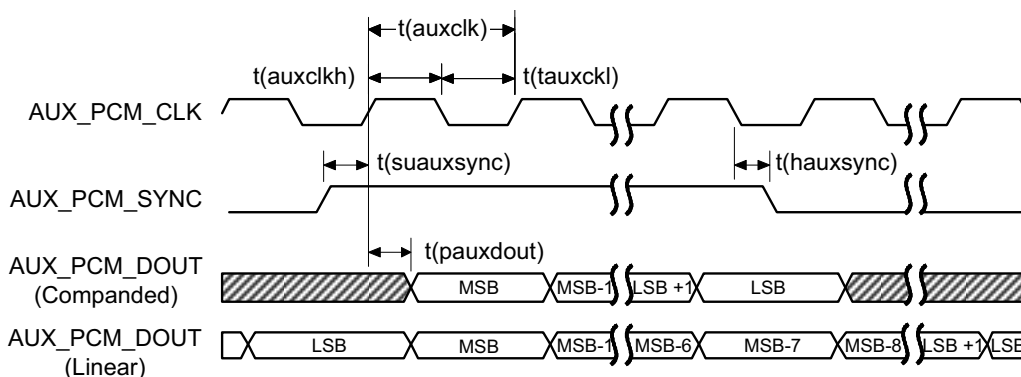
t(auxclk)

t(auxclkh)

t(tauxckl)

AUX_PCM_CLK

t(suauxsync)

t(hauxsync)

AUX_PCM_SYNC

t(pauxdout)

AUX_PCM_DOUT (Companded)

MSB

MSB-1

LSB +1

LSB

AUX_PCM_DOUT (Linear)

LSB

MSB

MSB-1

MSB-6

MSB-7

MSB-8

LSB +1

LSB